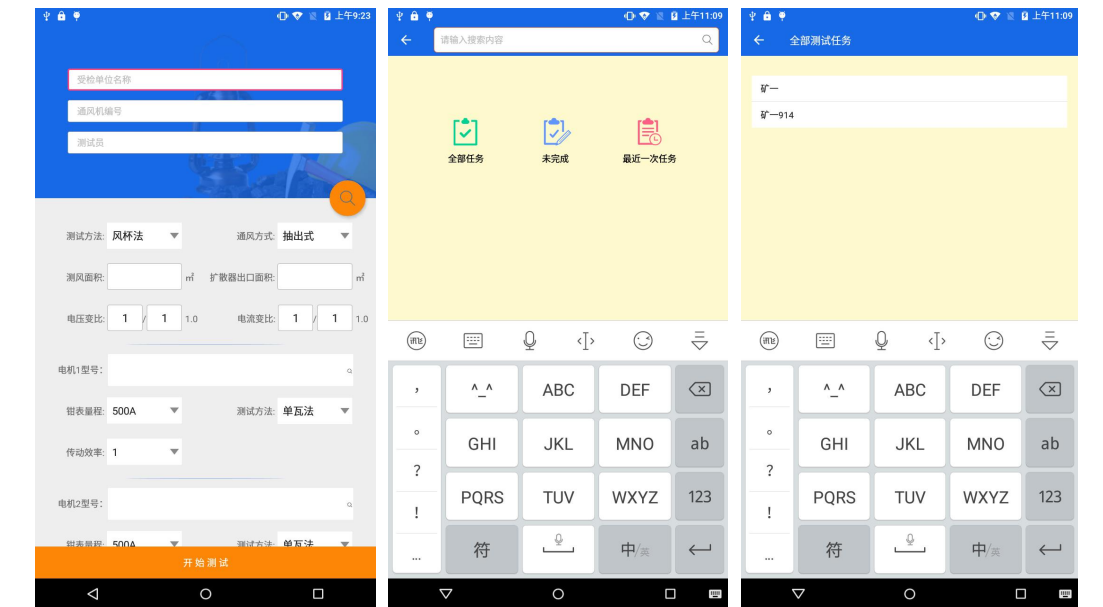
上午9:23

受检单位名称
通风机编号
测试员

测试方法: 风杯法
通风方式: 抽出式
测风面积: ㎡
扩散器出口面积: ㎡
电压变比: 1 / 1 1.0
电流变比: 1 / 1 1.0

电机1型号:
钳表量程: 500A
测试方法: 单瓦法
传动效率: 1

电机2型号:
钳表量程: 500A
测试方法: 单瓦法

开始测试

上午11:09
请输入搜索内容

全部任务
未完成
最近一次任务

, ^_^ ABC DEF
。 GHI JKL MNO ab
? PQRS TUV WXYZ 123
! 符 中/英
…

上午11:09
全部测试任务

矿一
矿一914

, ^_^ ABC DEF
。 GHI JKL MNO ab
? PQRS TUV WXYZ 123
! 符 中/英
…